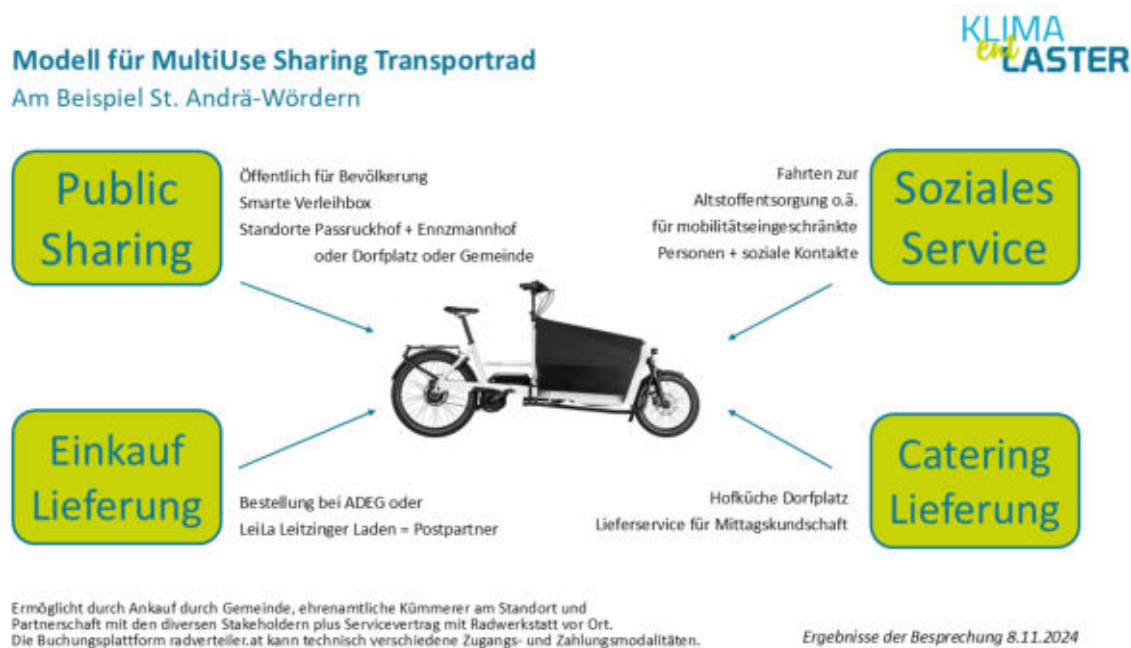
KLIMA ent LASTER

Modell für MultiUse Sharing Transportrad
Am Beispiel St. Andrä-Wördern

Public Sharing

Öffentlich für Bevölkerung
Smarte Verleihbox
Standorte Passruckhof + Ennzmannhof
oder Dorfplatz oder Gemeinde

Fahrten zur
Altstoffentsorgung o.ä.
für mobilitätseingeschränkte
Personen + soziale Kontakte

Soziales Service

Einkauf Lieferung

Bestellung bei ADEG oder
LeiLa Leitzinger Laden = Postpartner

Hofküche Dorfplatz
Lieferservice für Mittagskundschaft

Catering Lieferung

Ermöglicht durch Ankauf durch Gemeinde, ehrenamtliche Kümmerer am Standort und Partnerschaft mit den diversen Stakeholdern plus Servicevertrag mit Radwerkstatt vor Ort.
Die Buchungsplattform radverteiler.at kann technisch verschiedene Zugangs- und Zahlungsmodalitäten.

Ergebnisse der Besprechung 8.11.2024